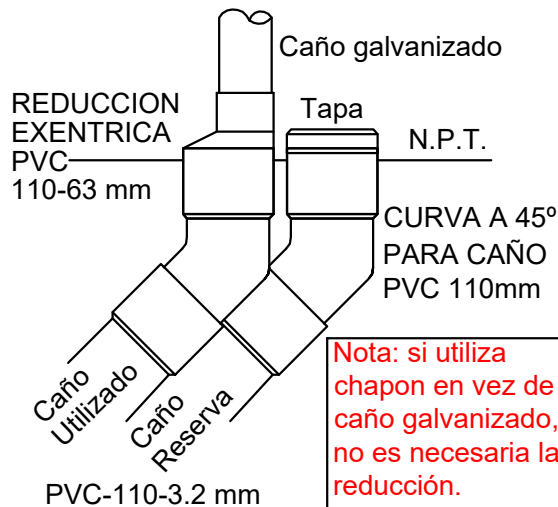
Caño galvanizado

REDUCCION EXENTRICA PVC 110-63 mm

Tapa

N.P.T.

CURVA A 45º PARA CAÑO PVC 110mm

Caño Utilizado

Caño Reserva

PVC-110-3.2 mm

Nota: si utiliza chapon en vez de caño galvanizado, no es necesaria la reducción.